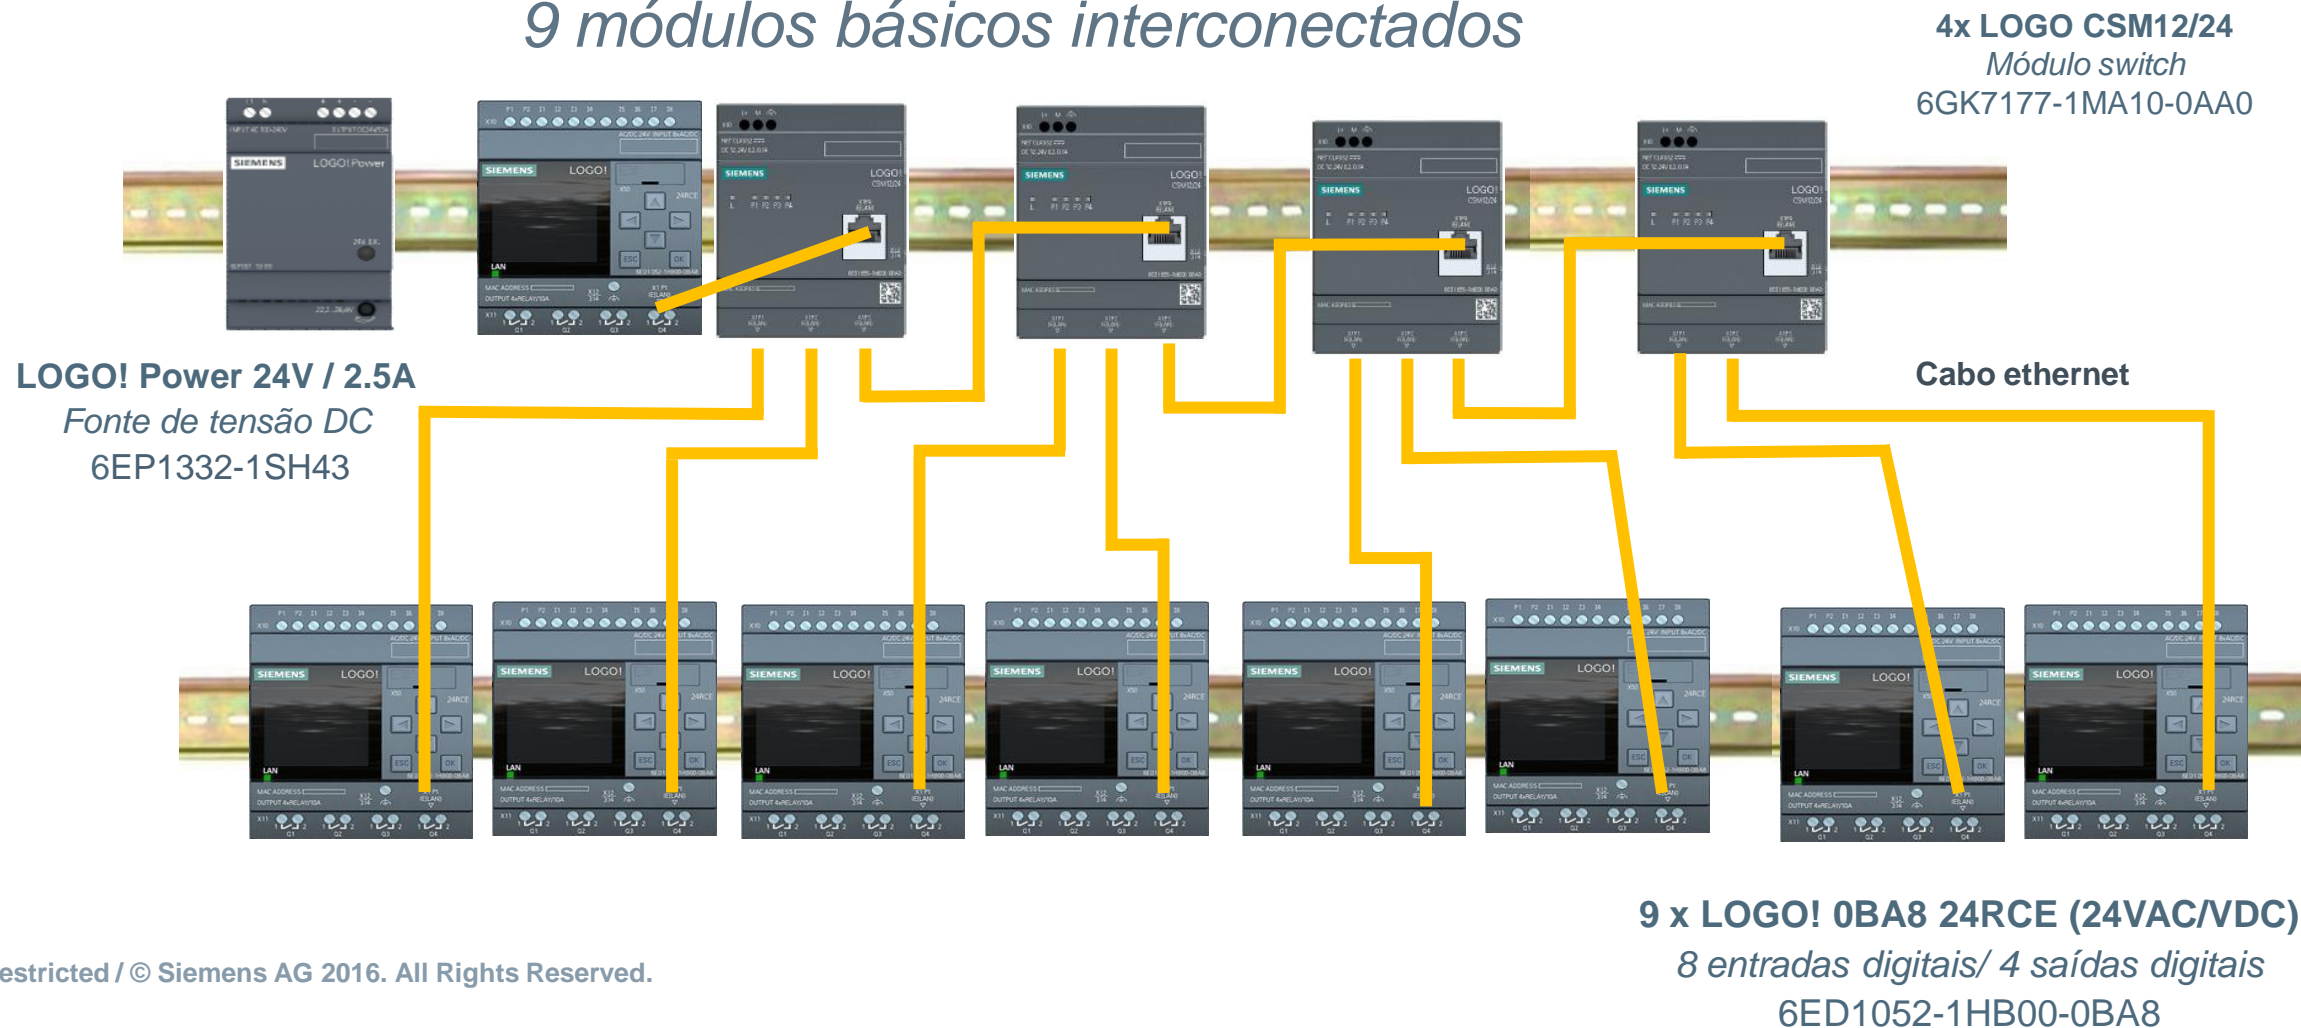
9 módulos básicos interconectados

4x LOGO CSM12/24
Módulo switch
6GK7177-1MA10-0AA0

LOGO! Power 24V / 2.5A
Fonte de tensão DC
6EP1332-1SH43

Cabo ethernet

9 x LOGO! 0BA8 24RCE (24VAC/VDC)
8 entradas digitais/ 4 saídas digitais
6ED1052-1HB00-0BA8

estricted / © Siemens AG 2016. All Rights Reserved.